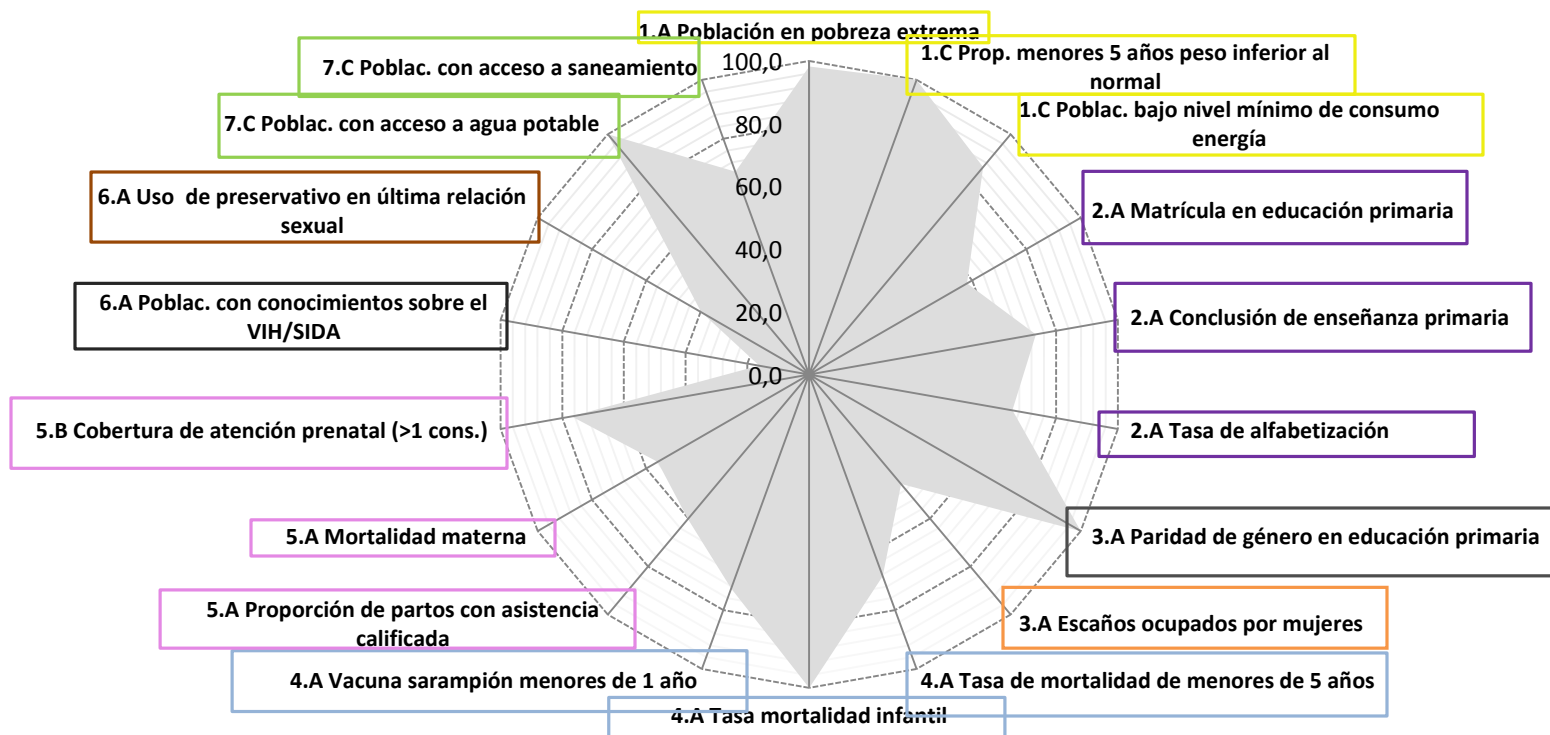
1.A Población en pobreza extrema
1.C Prop. menores 5 años peso inferior al normal
1.C Poblac. bajo nivel mínimo de consumo energía
2.A Matrícula en educación primaria
2.A Conclusión de enseñanza primaria
2.A Tasa de alfabetización
3.A Paridad de género en educación primaria
3.A Escaños ocupados por mujeres
4.A Tasa de mortalidad de menores de 5 años
4.A Tasa mortalidad infantil
4.A Vacuna sarampión menores de 1 año
5.A Proporción de partos con asistencia calificada
5.A Mortalidad materna
5.B Cobertura de atención prenatal (>1 cons.)
6.A Poblac. con conocimientos sobre el VIH/SIDA
6.A Uso de preservativo en última relación sexual
7.C Poblac. con acceso a agua potable
7.C Poblac. con acceso a saneamiento

100,0
80,0
60,0
40,0
20,0
0,0